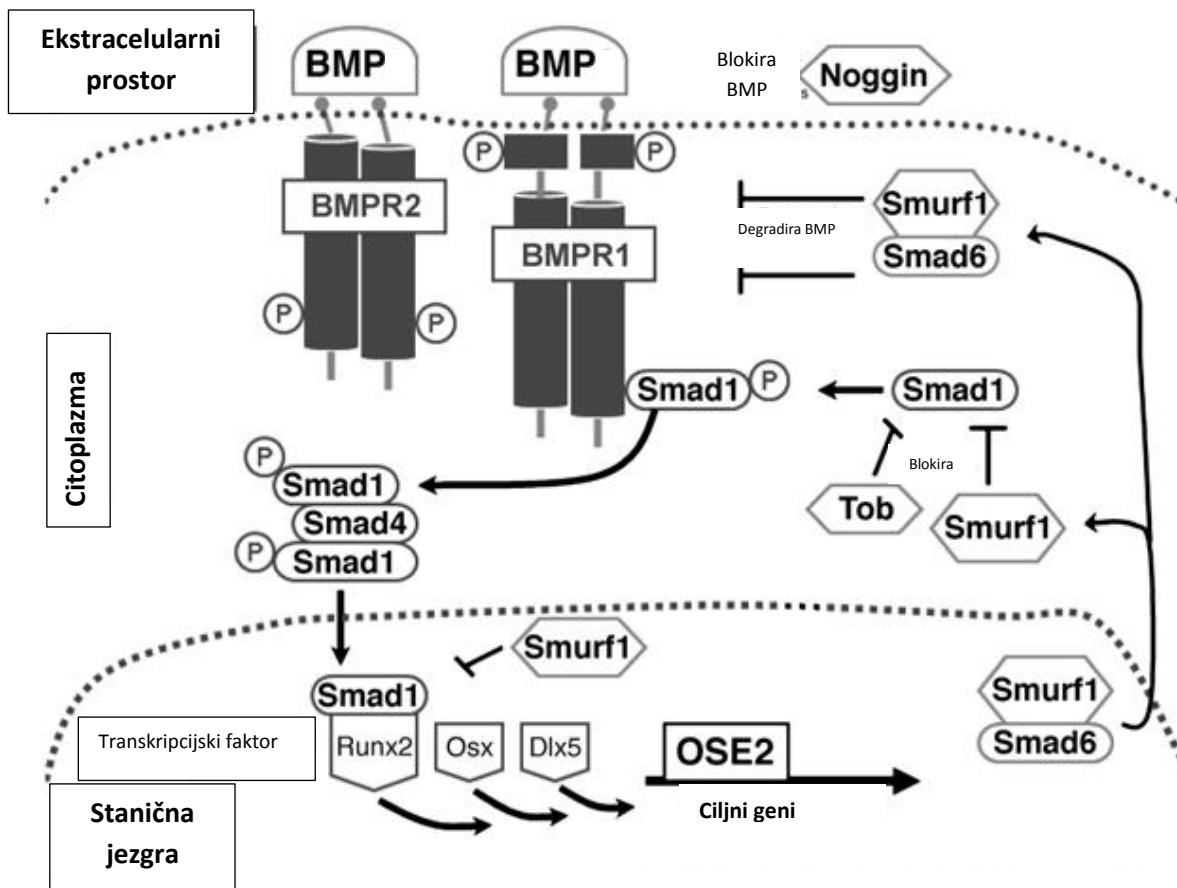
Ekstracelularni prostor

BMP

BMP

Blokira BMP

Noggin

P

P

BMPR2

BMPR1

Smurf1

Degradira BMP

Smad6

P

P

Citoplazma

Smad1

P

Smad1

P

Smad1

Blokira

Smad4

Tob

Smurf1

P

Smad1

Smurf1

Smad1

Smurf1

Transkripcijski faktor

Runx2

Osx

Dlx5

OSE2

Smad6

Stanična jezgra

Ciljni geni